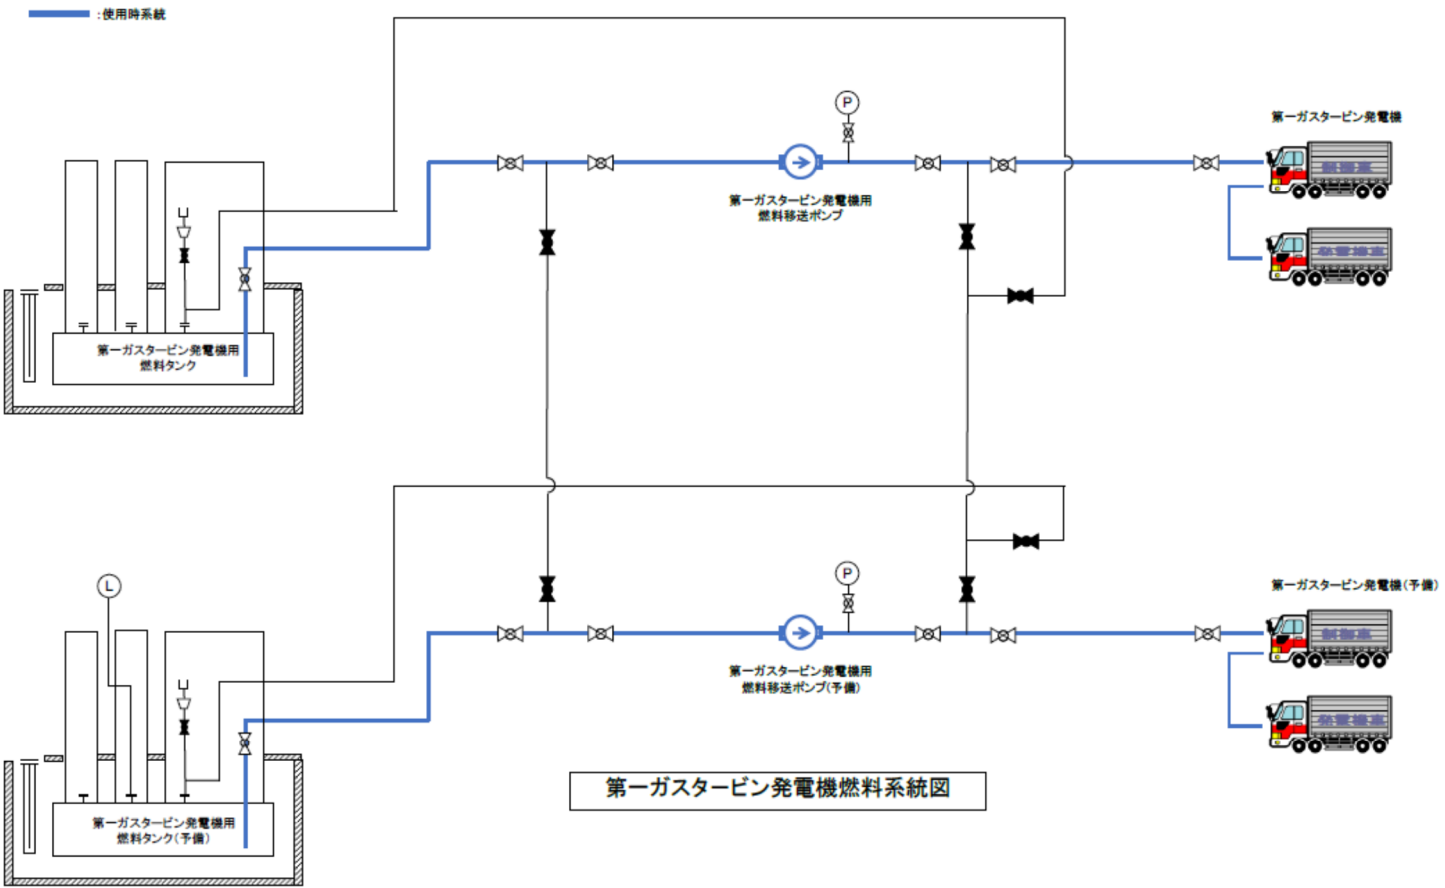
:使用時系統

P

第一ガスタービン発電機用
燃料移送ポンプ

第一ガスタービン発電機

発電機車

発電機車

第一ガスタービン発電機用
燃料タンク

L

P

第一ガスタービン発電機用
燃料移送ポンプ(予備)

第一ガスタービン発電機(予備)

発電機車

発電機車

第一ガスタービン発電機用
燃料タンク(予備)

第一ガスタービン発電機燃料系統図